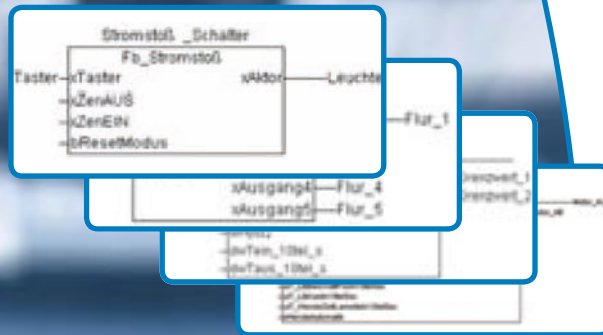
Stromstoß _Schalter

Fb_Stromstoß

Taster

xTaster

xZenAUS

xZenEIN

bResetModus

xAktor

Leuchte

Flur_1

xAusgang4

Flur_4

xAusgang5

Flur_5

Grenzwert_1

Grenzwert_2

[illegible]

dwTein_10tel_s

dwTaus_10tel_s

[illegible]